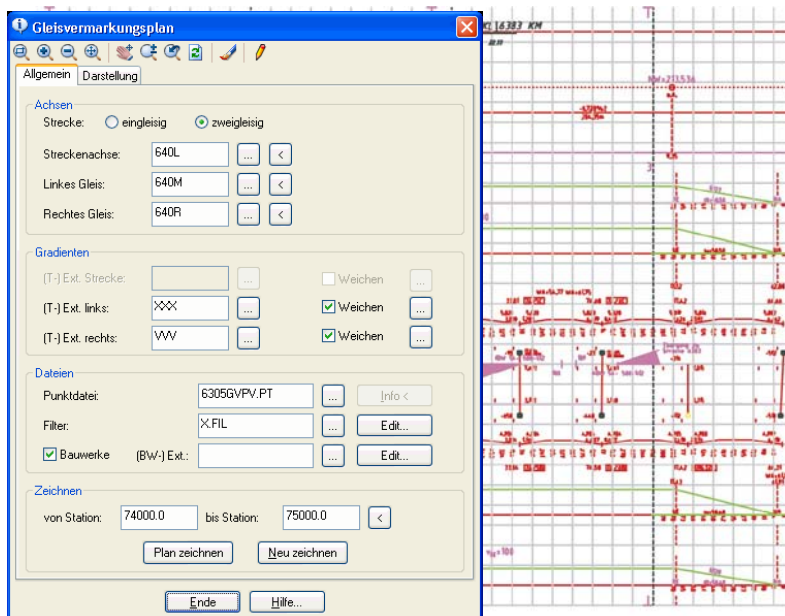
Gleisvermarkungsplan

Allgemein | Darstellung

Achsen
Strecke: eingleisig zweigleisig
Streckenachse: 640L ... <
Linkes Gleis: 640M ... <
Rechtes Gleis: 640R ... <

Gradienten
(T-) Ext. Strecke: ... Weichen ...
(T-) Ext. links: XXX ... Weichen ...
(T-) Ext. rechts: VVV ... Weichen ...

Dateien
Punktdatei: 6305GVPV.PT ... Info <
Filter: X.FIL ... Edit...
Bauwerke (BW-) Ext.: ... Edit...

Zeichnen
von Station: 74000.0 bis Station: 75000.0 <
Plan zeichnen Neu zeichnen

Ende Hilfe...

6383 KM